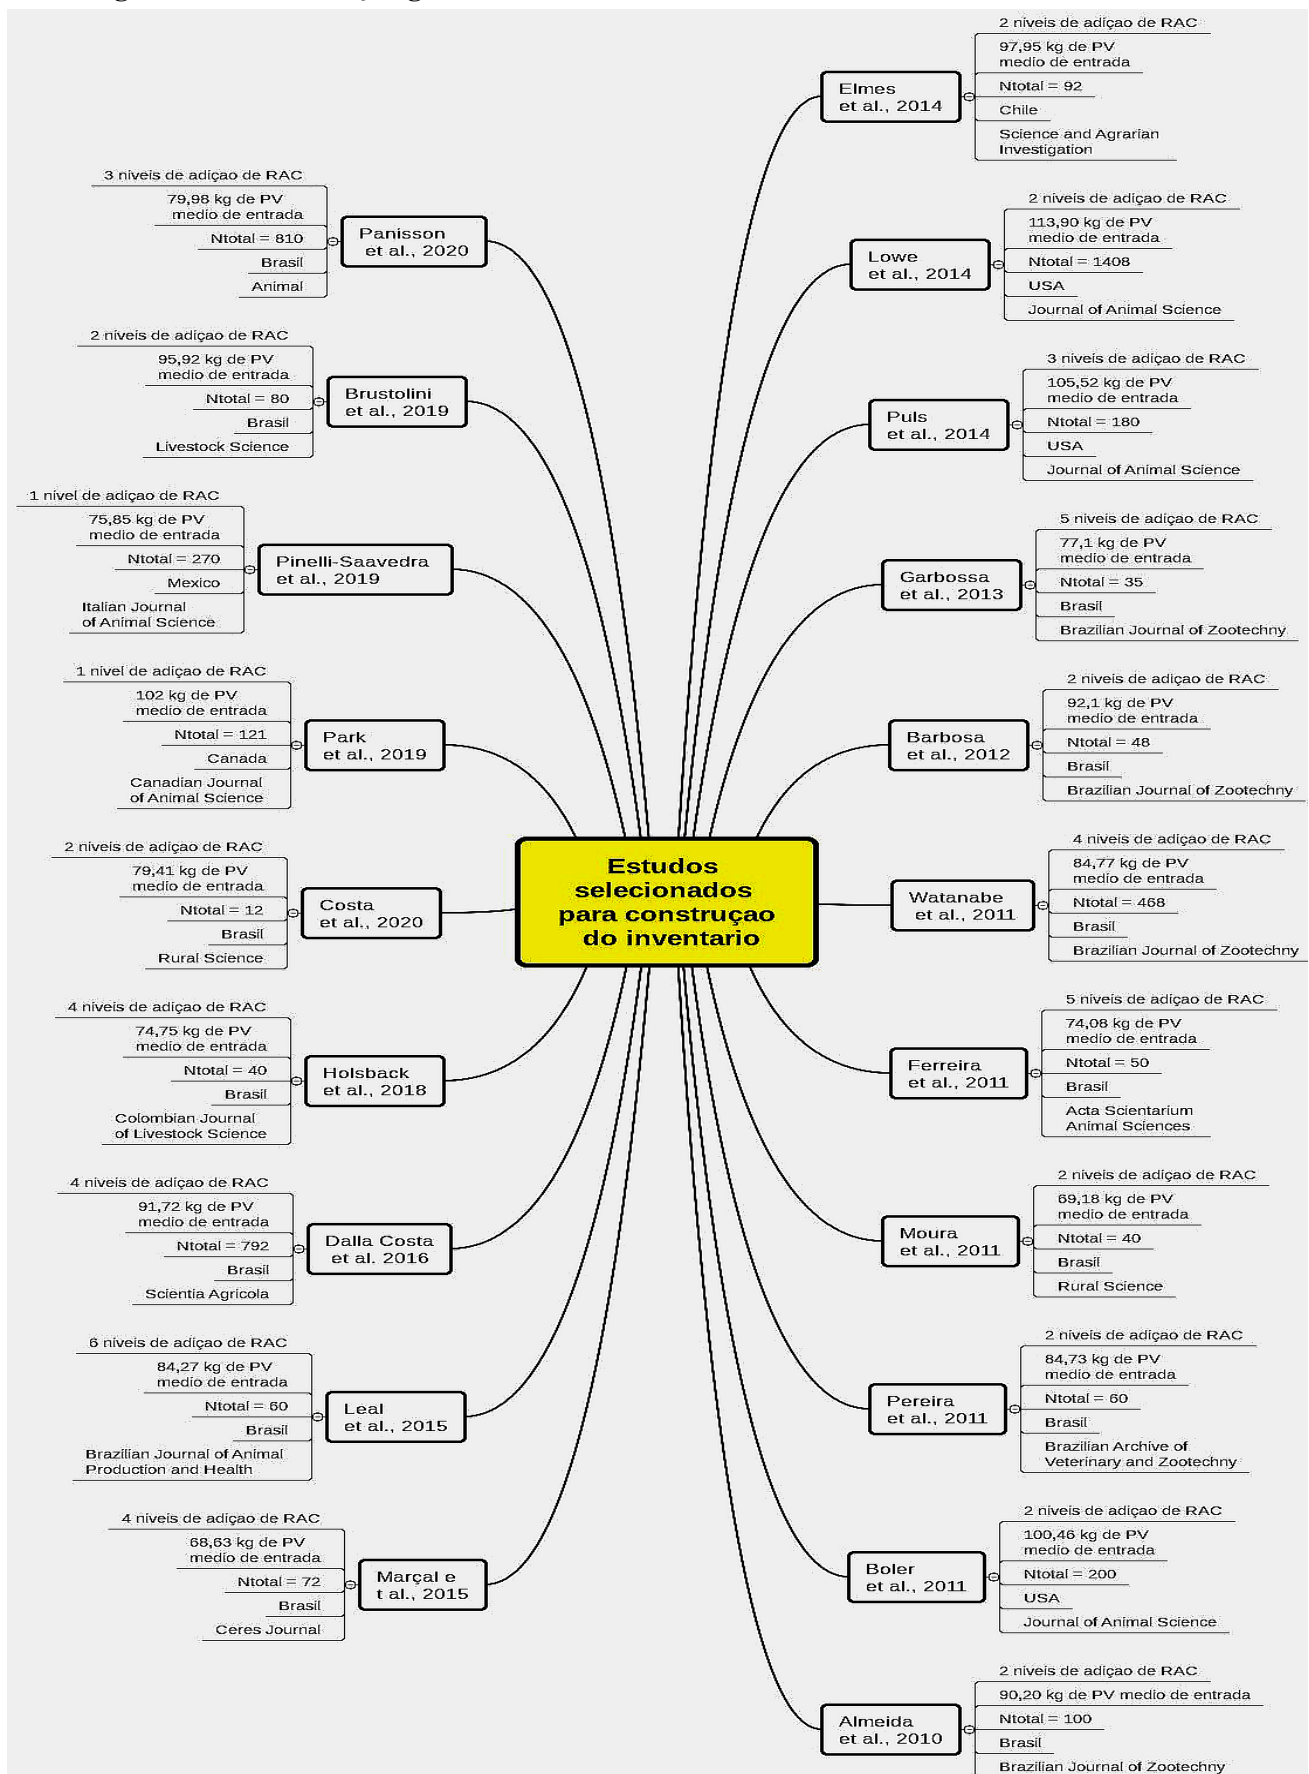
Estudos selecionados para construçao do inventario

Panisson et al., 2020
3 niveis de adiçao de RAC
79,98 kg de PV medio de entrada
Ntotal = 810
Brasil
Animal

Brustolini et al., 2019
2 niveis de adiçao de RAC
95,92 kg de PV medio de entrada
Ntotal = 80
Brasil
Livestock Science

Pinelli-Saavedra et al., 2019
1 nivel de adiçao de RAC
75,85 kg de PV medio de entrada
Ntotal = 270
Mexico
Italian Journal of Animal Science

Park et al., 2019
1 nivel de adiçao de RAC
102 kg de PV medio de entrada
Ntotal = 121
Canada
Canadian Journal of Animal Science

Costa et al., 2020
2 niveis de adiçao de RAC
79,41 kg de PV medio de entrada
Ntotal = 12
Brasil
Rural Science

Holsback et al., 2018
4 niveis de adiçao de RAC
74,75 kg de PV medio de entrada
Ntotal = 40
Brasil
Colombian Journal of Livestock Science

Dalla Costa et al. 2016
4 niveis de adiçao de RAC
91,72 kg de PV medio de entrada
Ntotal = 792
Brasil
Scientia Agricola

Leal et al., 2015
6 niveis de adiçao de RAC
84,27 kg de PV medio de entrada
Ntotal = 60
Brasil
Brazilian Journal of Animal Production and Health

Marçal e t al., 2015
4 niveis de adiçao de RAC
68,63 kg de PV medio de entrada
Ntotal = 72
Brasil
Ceres Journal

Elmes et al., 2014
2 niveis de adiçao de RAC
97,95 kg de PV medio de entrada
Ntotal = 92
Chile
Science and Agrarian Investigation

Lowe et al., 2014
2 niveis de adiçao de RAC
113,90 kg de PV medio de entrada
Ntotal = 1408
USA
Journal of Animal Science

Puls et al., 2014
3 niveis de adiçao de RAC
105,52 kg de PV medio de entrada
Ntotal = 180
USA
Journal of Animal Science

Garbossa et al., 2013
5 niveis de adiçao de RAC
77,1 kg de PV medio de entrada
Ntotal = 35
Brasil
Brazilian Journal of Zootechny

Barbosa et al., 2012
2 niveis de adiçao de RAC
92,1 kg de PV medio de entrada
Ntotal = 48
Brasil
Brazilian Journal of Zootechny

Watanabe et al., 2011
4 niveis de adiçao de RAC
84,77 kg de PV medio de entrada
Ntotal = 468
Brasil
Brazilian Journal of Zootechny

Ferreira et al., 2011
5 niveis de adiçao de RAC
74,08 kg de PV medio de entrada
Ntotal = 50
Brasil
Acta Scientarium Animal Sciences

Moura et al., 2011
2 niveis de adiçao de RAC
69,18 kg de PV medio de entrada
Ntotal = 40
Brasil
Rural Science

Pereira et al., 2011
2 niveis de adiçao de RAC
84,73 kg de PV medio de entrada
Ntotal = 60
Brasil
Brazilian Archive of Veterinary and Zootechny

Boler et al., 2011
2 niveis de adiçao de RAC
100,46 kg de PV medio de entrada
Ntotal = 200
USA
Journal of Animal Science

Almeida et al., 2010
2 niveis de adiçao de RAC
90,20 kg de PV medio de entrada
Ntotal = 100
Brasil
Brazilian Journal of Zootechny